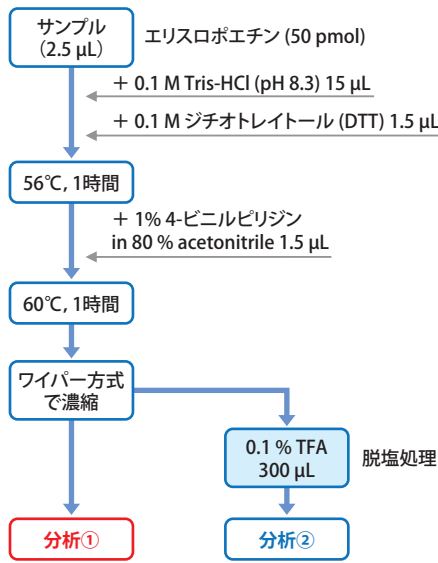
サンプル
(2.5 µL)

エリスロポエチン (50 pmol)

+ 0.1 M Tris-HCl (pH 8.3) 15 µL

+ 0.1 M ジチオトレイトール (DTT) 1.5 µL

56℃, 1時間

+ 1% 4-ビニルピリジン in 80 % acetonitrile 1.5 µL

60℃, 1時間

ワイパー方式で濃縮

0.1 % TFA
300 µL

脱塩処理

分析①

分析②